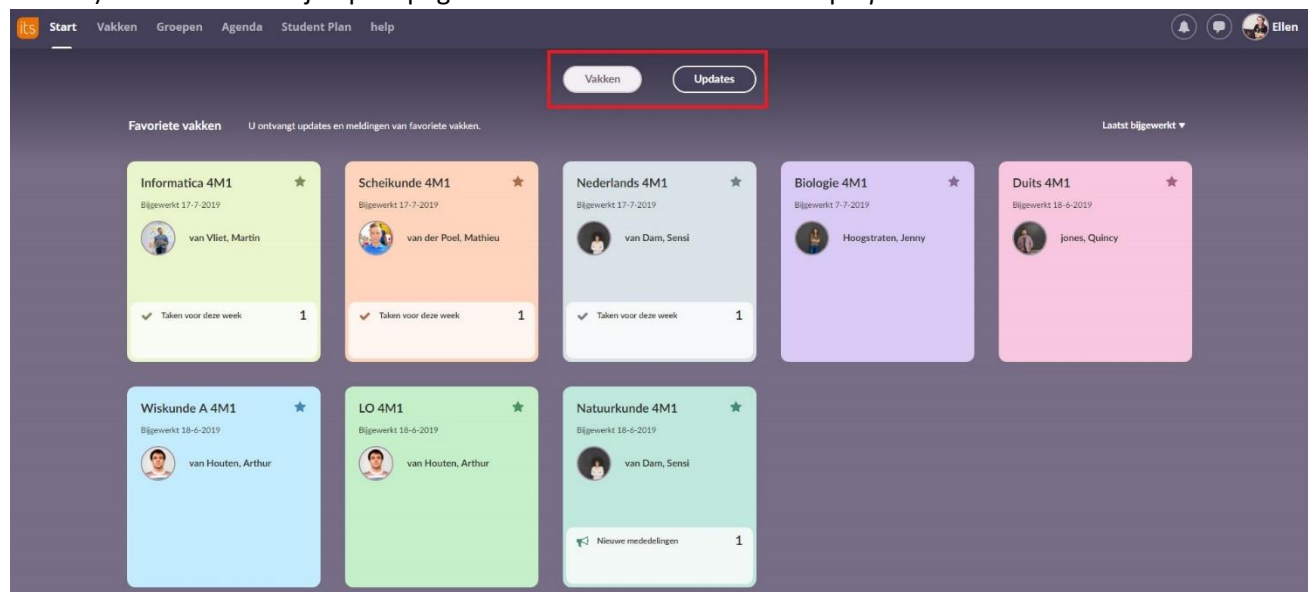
its Start Vakken Groepen Agenda Student Plan help

Ellen

Vakken Updates

Favoriete vakken U ontvangt updates en meldingen van favoriete vakken.

Laatst bijgewerkt ▼

Informatica 4M1
Bijgewerkt 17-7-2019
van Vliet, Martin
Taken voor deze week 1

Scheikunde 4M1
Bijgewerkt 17-7-2019
van der Poel, Mathieu
Taken voor deze week 1

Nederlands 4M1
Bijgewerkt 17-7-2019
van Dam, Sensi
Taken voor deze week 1

Biologie 4M1
Bijgewerkt 7-7-2019
Hoogstraten, Jenny

Duits 4M1
Bijgewerkt 18-6-2019
jones, Quincy

Wiskunde A 4M1
Bijgewerkt 18-6-2019
van Houten, Arthur

LO 4M1
Bijgewerkt 18-6-2019
van Houten, Arthur

Natuurkunde 4M1
Bijgewerkt 18-6-2019
van Dam, Sensi
Nieuwe mededelingen 1